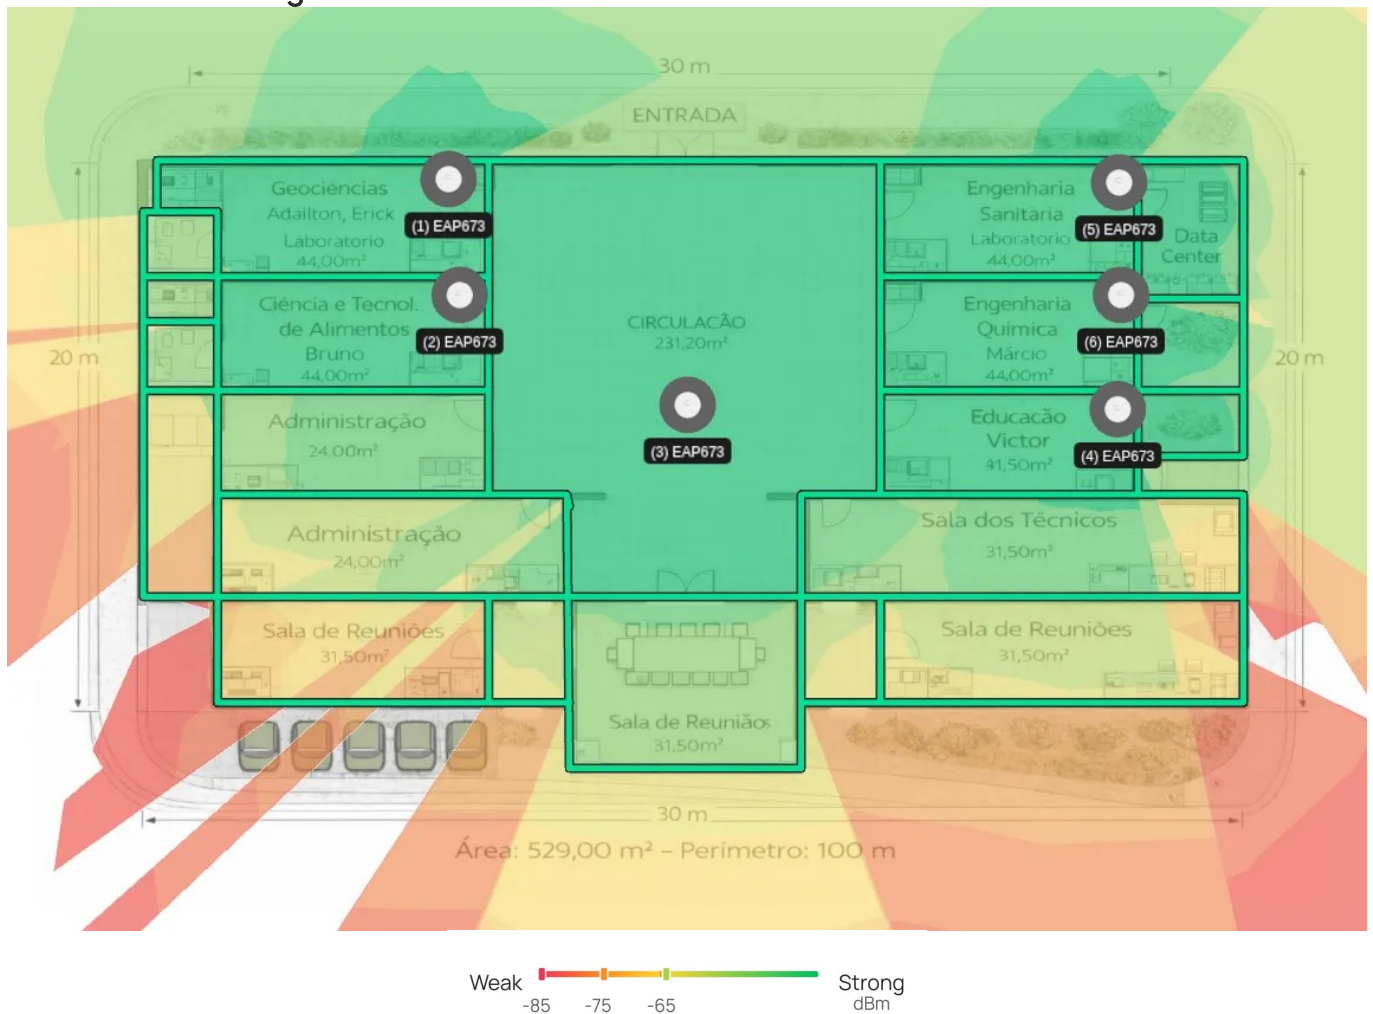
30 m

ENTRADA

Geociências
Adailton, Erick
Laboratorio
44,00m²

(1) EAP673

Ciência e Tecnol. de Alimentos
Bruno
44,00m²

(2) EAP673

CIRCULAÇÃO
231,20m²

(3) EAP673

Engenharia Sanitaria
Laboratorio
44,00m²

(5) EAP673

Data Center

Engenharia Quimica
Márcio
44,00m²

(6) EAP673

Educacão
Victor
41,50m²

(4) EAP673

20 m

20 m

Administração
24,00m²

Administração
24,00m²

Sala dos Técnicos
31,50m²

Sala de Reuniões
31,50m²

Sala de Reuniões
31,50m²

Sala de Reuniãos
31,50m²

30 m

Área: 529,00 m² – Perímetro: 100 m

Weak
-85 -75 -65
Strong
dBm